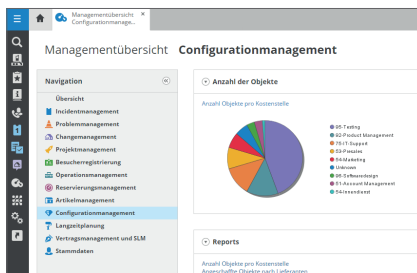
Managementübersicht
Configurationmanage...

Managementübersicht Configurationmanagement

Navigation

Übersicht
Incidentmanagement
Problemmanagement
Changemanagement
Projektmanagement
Besucherregistrierung
Operationsmanagement
Reservierungsmanagement
Artikelmanagement
Configurationmanagement
Langzeitplanung
Vertragsmanagement und SLM
Stammdaten

Anzahl der Objekte

Anzahl Objekte pro Kostenstelle

05-Testing
02-Product Management
75-IT-Support
03-Presales
04-Marketing
Unknown
06-Softwaredesign
01-Account Management
54-Inventient

Reports

Anzahl Objekte pro Kostenstelle
Angeschaffte Objekte nach Lieferanten